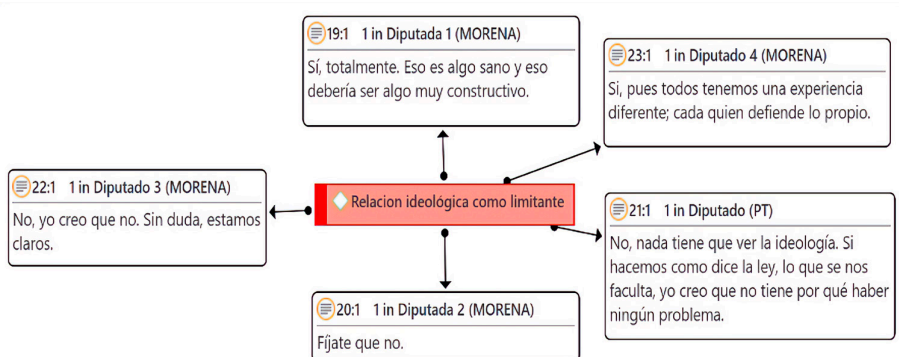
19:1 1 in Diputada 1 (MORENA)

Sí, totalmente. Eso es algo sano y eso debería ser algo muy constructivo.

23:1 1 in Diputado 4 (MORENA)

Si, pues todos tenemos una experiencia diferente; cada quien defiende lo propio.

22:1 1 in Diputado 3 (MORENA)

No, yo creo que no. Sin duda, estamos claros.

Relacion ideológica como limitante

21:1 1 in Diputado (PT)

No, nada tiene que ver la ideología. Si hacemos como dice la ley, lo que se nos faculta, yo creo que no tiene por qué haber ningún problema.

20:1 1 in Diputada 2 (MORENA)

Fíjate que no.